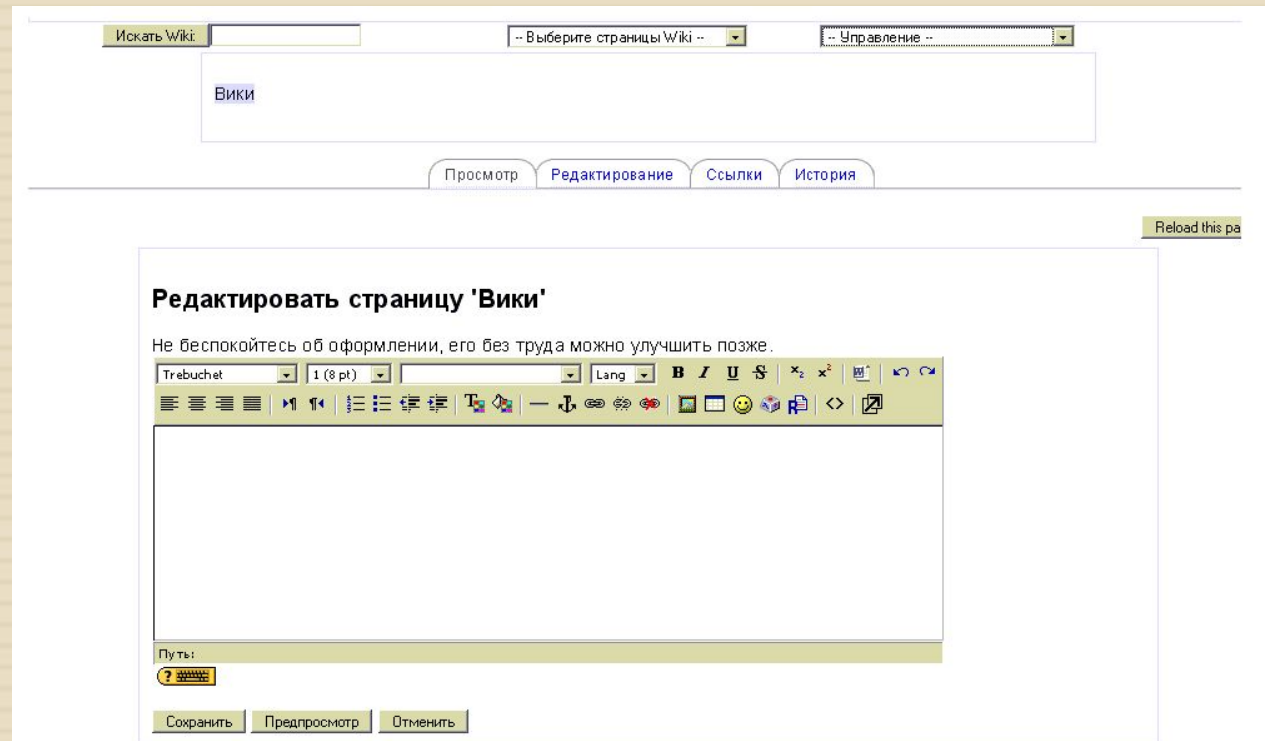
Искать Wiki: -- Выберите страницы Wiki -- -- Управление --

Вики

Просмотр Редактирование Ссылки История

Reload this pa

Редактировать страницу 'Вики'

Не беспокойтесь об оформлении, его без труда можно улучшить позже.

Trebuchet 1 (8 pt) Lang B I U S

Путь:

Сохранить Предпросмотр Отменить